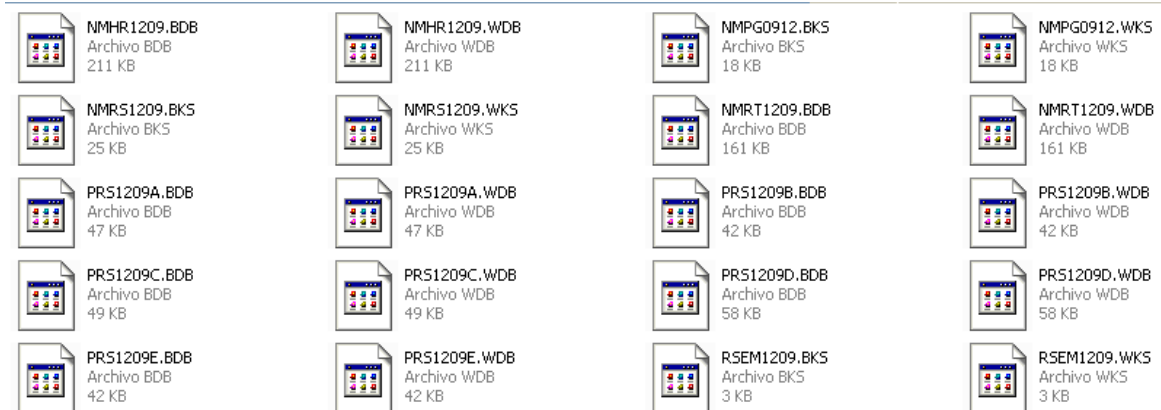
NMHR1209.BDB
Archivo BDB
211 KB

NMHR1209.WDB
Archivo WDB
211 KB

NMPG0912.BKS
Archivo BKS
18 KB

NMPG0912.WKS
Archivo WKS
18 KB

NMRS1209.BKS
Archivo BKS
25 KB

NMRS1209.WKS
Archivo WKS
25 KB

NMRT1209.BDB
Archivo BDB
161 KB

NMRT1209.WDB
Archivo WDB
161 KB

PRS1209A.BDB
Archivo BDB
47 KB

PRS1209A.WDB
Archivo WDB
47 KB

PRS1209B.BDB
Archivo BDB
42 KB

PRS1209B.WDB
Archivo WDB
42 KB

PRS1209C.BDB
Archivo BDB
49 KB

PRS1209C.WDB
Archivo WDB
49 KB

PRS1209D.BDB
Archivo BDB
58 KB

PRS1209D.WDB
Archivo WDB
58 KB

PRS1209E.BDB
Archivo BDB
42 KB

PRS1209E.WDB
Archivo WDB
42 KB

RSEM1209.BKS
Archivo BKS
3 KB

RSEM1209.WKS
Archivo WKS
3 KB